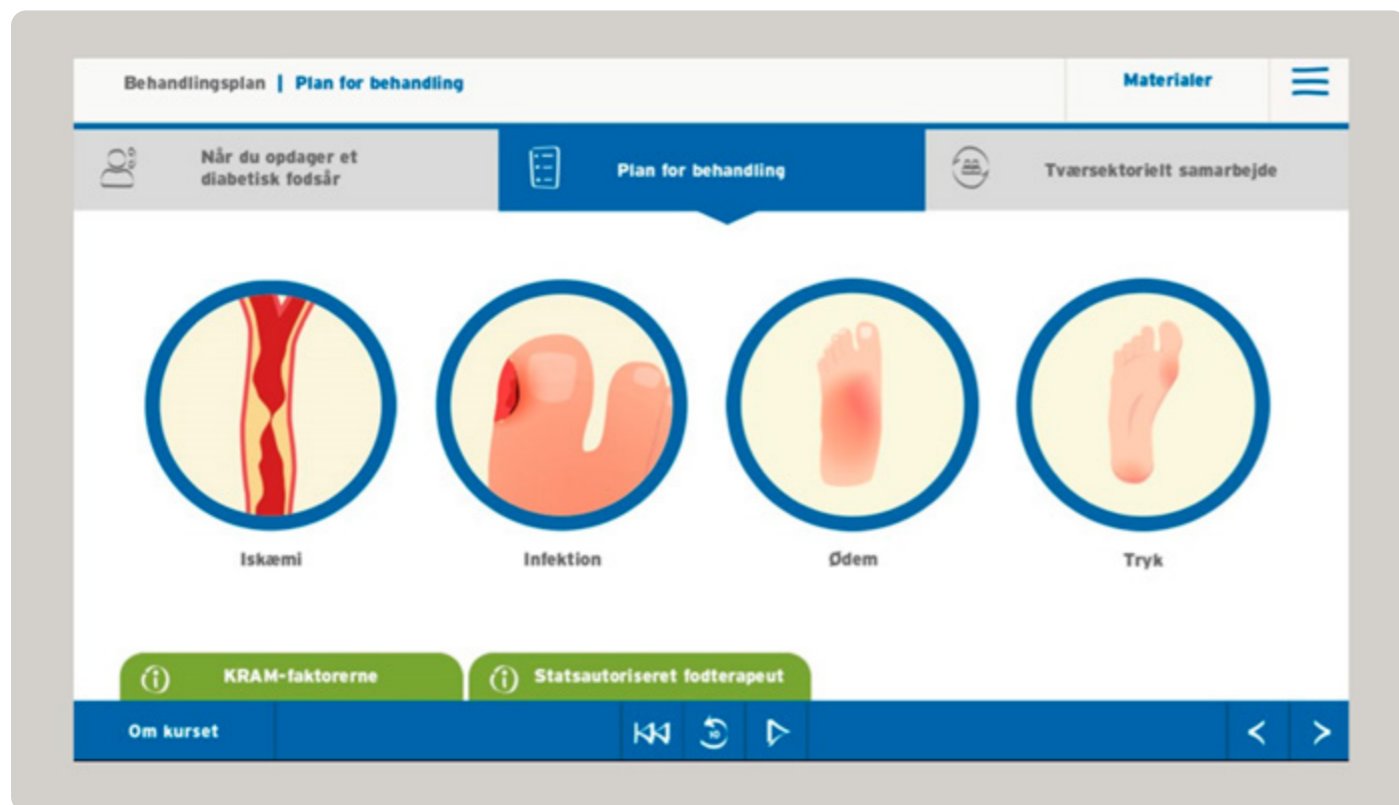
Behandlingsplan | Plan for behandling

Materialer

Når du opdager et diabetisk fodsår

Plan for behandling

Tværsektorielt samarbejde

Iskæmi

Infektion

Ødem

Tryk

KRAM-faktorerne

Statsautoriseret fodterapeut

Om kurset

10